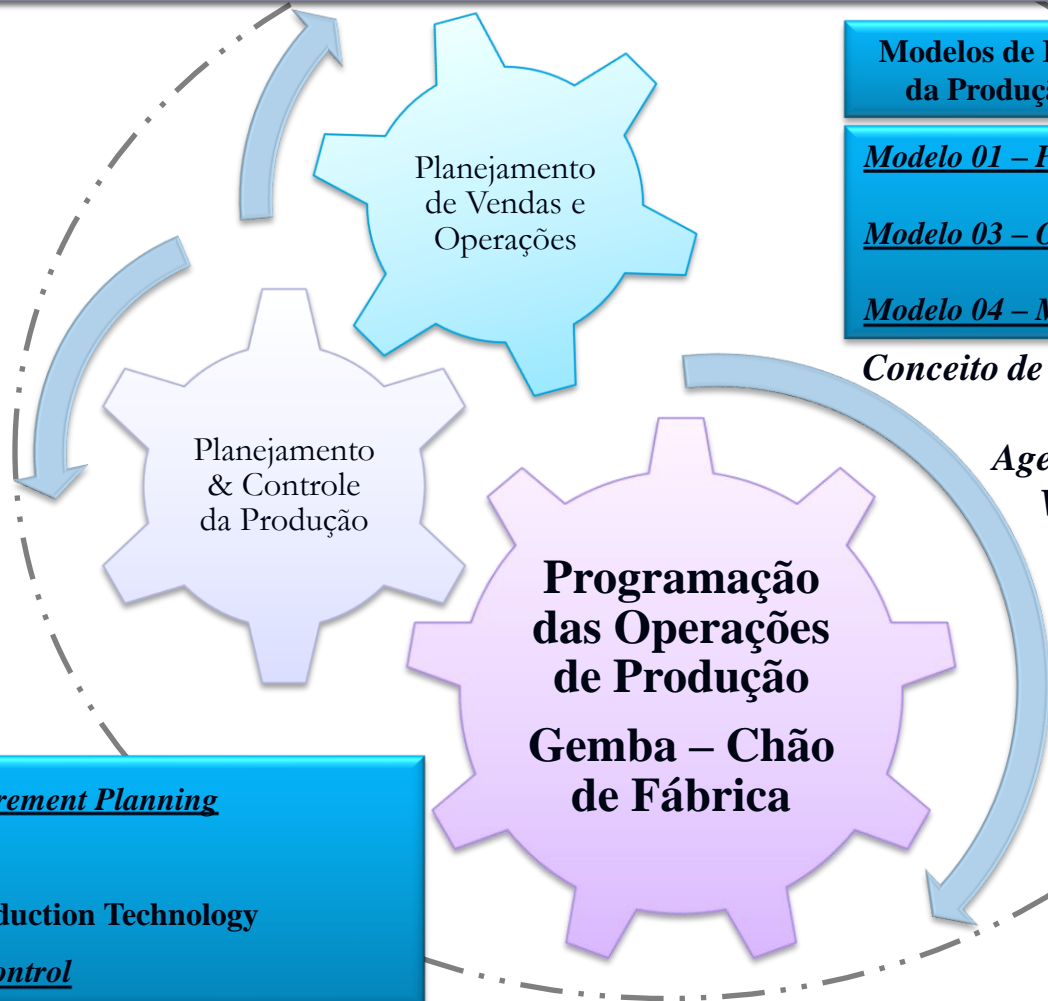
Modelos de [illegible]
da Produç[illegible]

Modelo 01 – P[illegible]

Modelo 03 – C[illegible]

Modelo 04 – M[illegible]

Conceito de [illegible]

Age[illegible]
V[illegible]

Planejamento de Vendas e Operações

Planejamento & Controle da Produção

Programação das Operações de Produção

Gemba – Chão de Fábrica

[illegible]rement Planning

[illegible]duction Technology

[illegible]ontrol